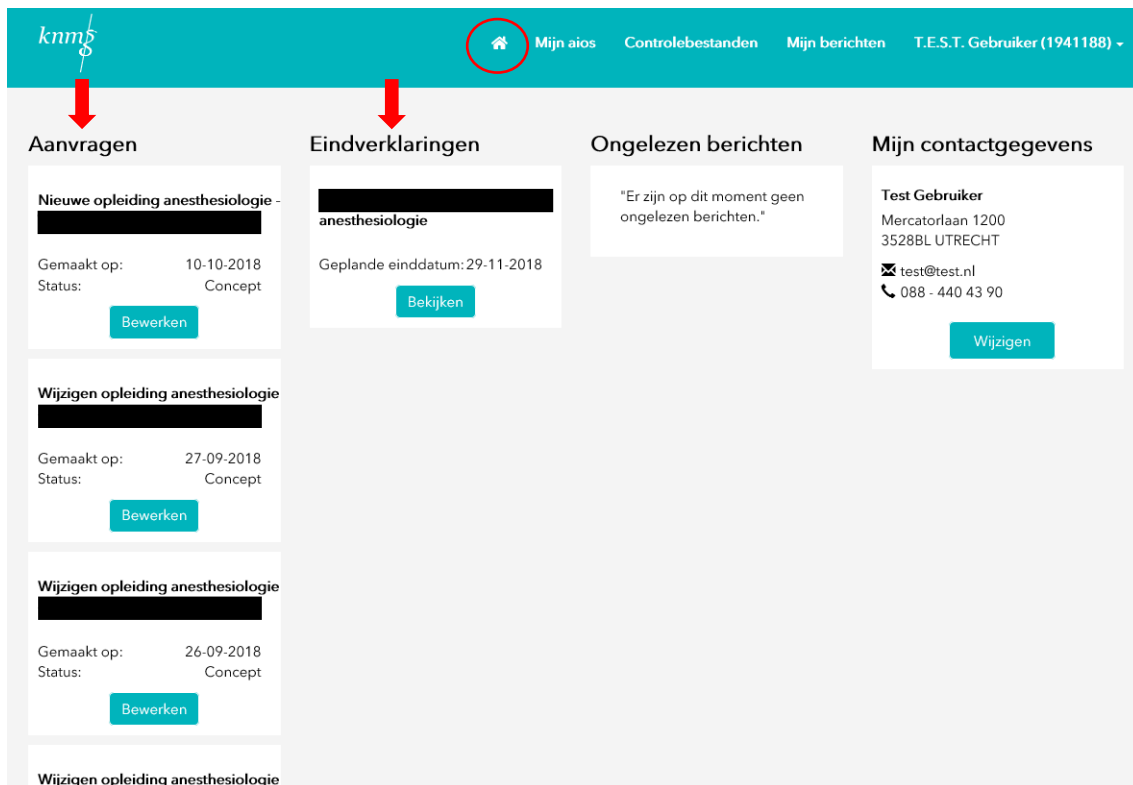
knmg

Mijn aios Controlebestanden Mijn berichten T.E.S.T. Gebruiker (1941188)

Aanvragen

Nieuwe opleiding anesthesiologie -

Gemaakt op: 10-10-2018
Status: Concept

Bewerken

Wijzigen opleiding anesthesiologie

Gemaakt op: 27-09-2018
Status: Concept

Bewerken

Wijzigen opleiding anesthesiologie

Gemaakt op: 26-09-2018
Status: Concept

Bewerken

Wijzigen opleiding anesthesiologie

Eindverklaringen

anesthesiologie

Geplande einddatum: 29-11-2018

Bekijken

Ongelezen berichten

"Er zijn op dit moment geen ongelezen berichten."

Mijn contactgegevens

Test Gebruiker
Mercatorlaan 1200
3528BL UTRECHT

test@test.nl
088 - 440 43 90

Wijzigen